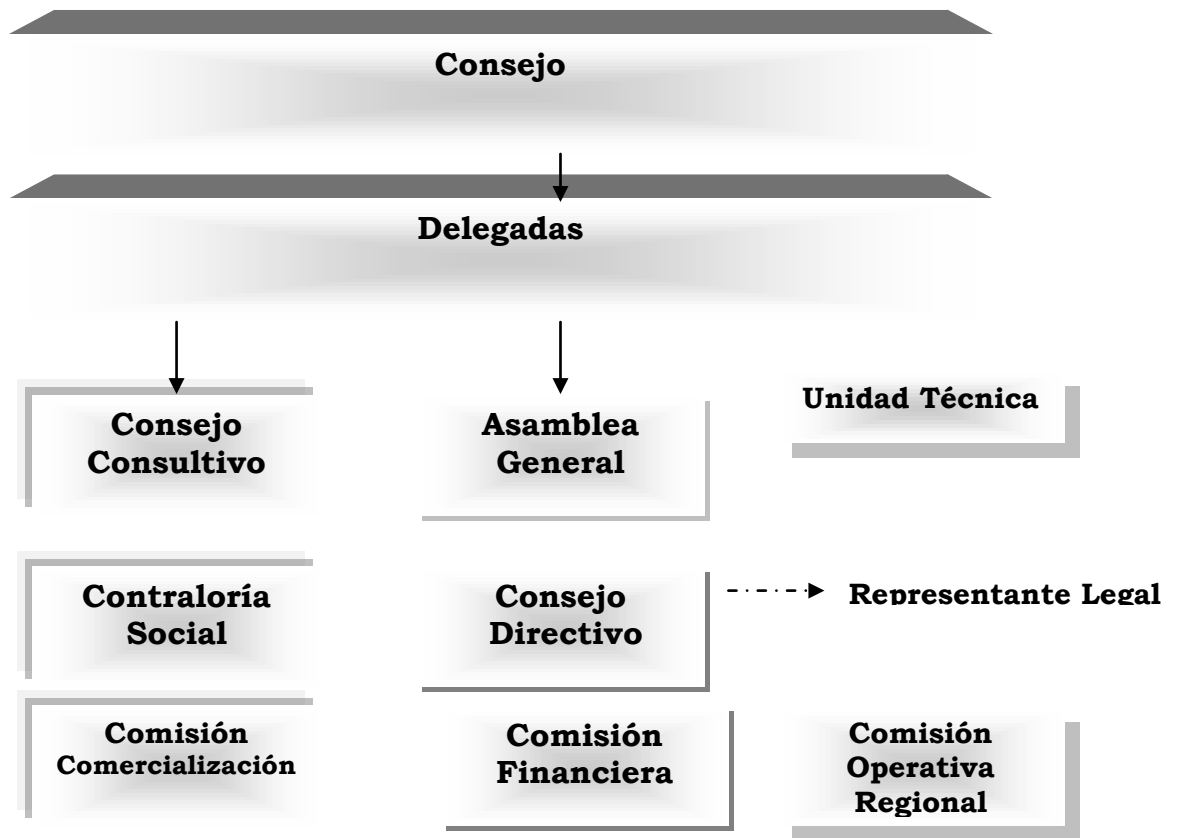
Consejo

Delegadas

Consejo Consultivo

Asamblea General

Unidad Técnica

Contraloría Social

Consejo Directivo

Representante Legal

Comisión Comercialización

Comisión Financiera

Comisión Operativa Regional